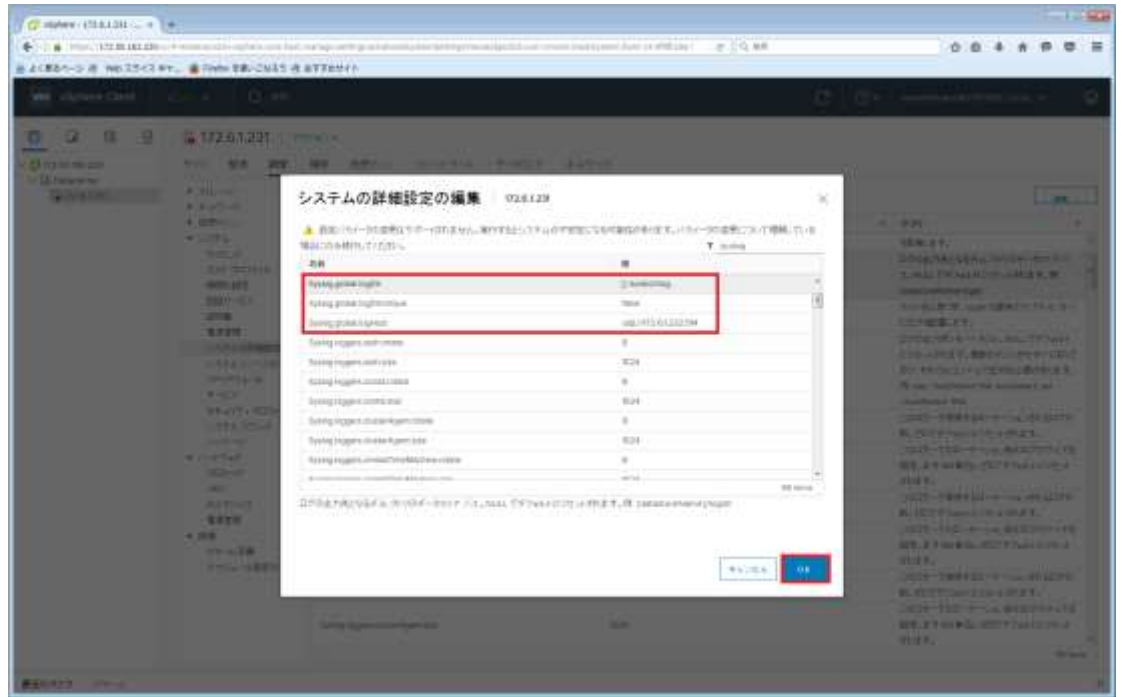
vSphere Client

172.0.1.231

システムの詳細設定の編集 | 172.0.1.231

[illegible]

| 名前 | 値 |
|---|---|
| Syslog.global.logDir | [] /scratch/log |
| Syslog.global.logDirUnique | false |
| Syslog.global.logHost | udp://172.0.1.232:514 |
| Syslog.loggers.auth.rotate | 8 |
| Syslog.loggers.auth.size | 1024 |
| Syslog.loggers.clomd.rotate | 8 |
| Syslog.loggers.clomd.size | 1024 |
| Syslog.loggers.clusterAgent.rotate | 8 |
| Syslog.loggers.clusterAgent.size | 1024 |
| Syslog.loggers.cmmdsTimeMachine.rotate | 8 |

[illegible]

キャンセル

OK